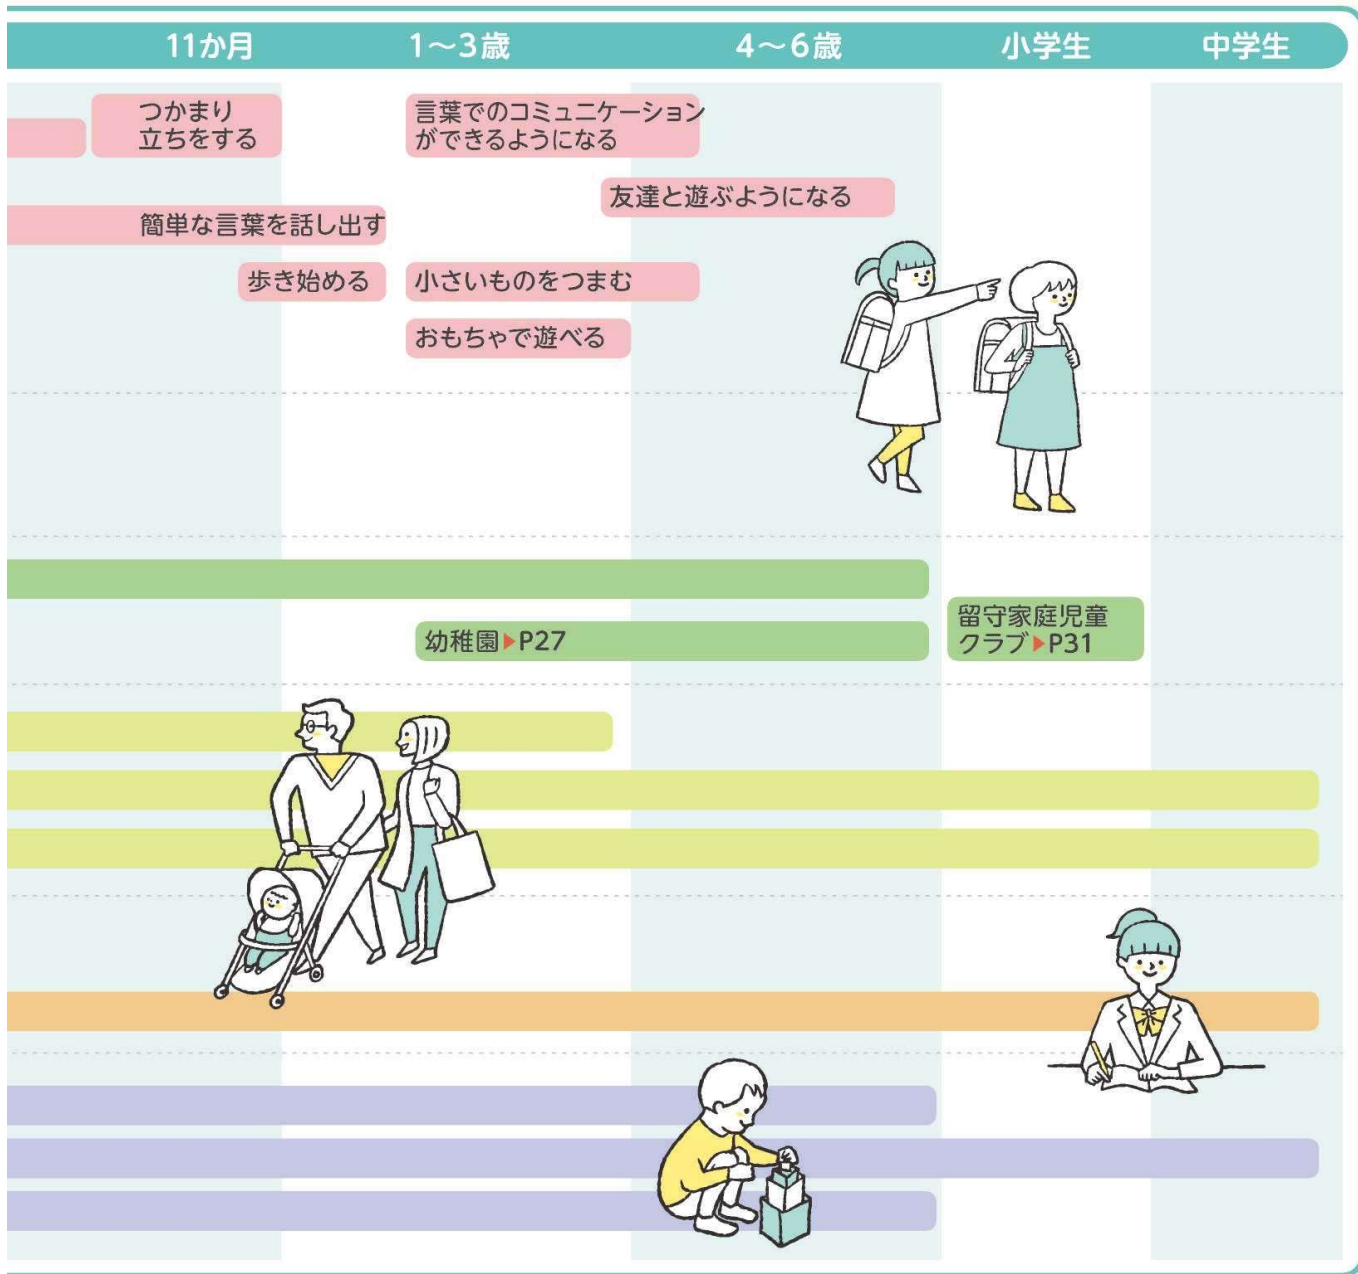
11か月　1～3歳　4～6歳　小学生　中学生

つかまり立ちをする

言葉でのコミュニケーションができるようになる

友達と遊ぶようになる

簡単な言葉を話し出す

歩き始める

小さいものをつまむ

おもちゃで遊べる

幼稚園▶P27

留守家庭児童クラブ▶P31